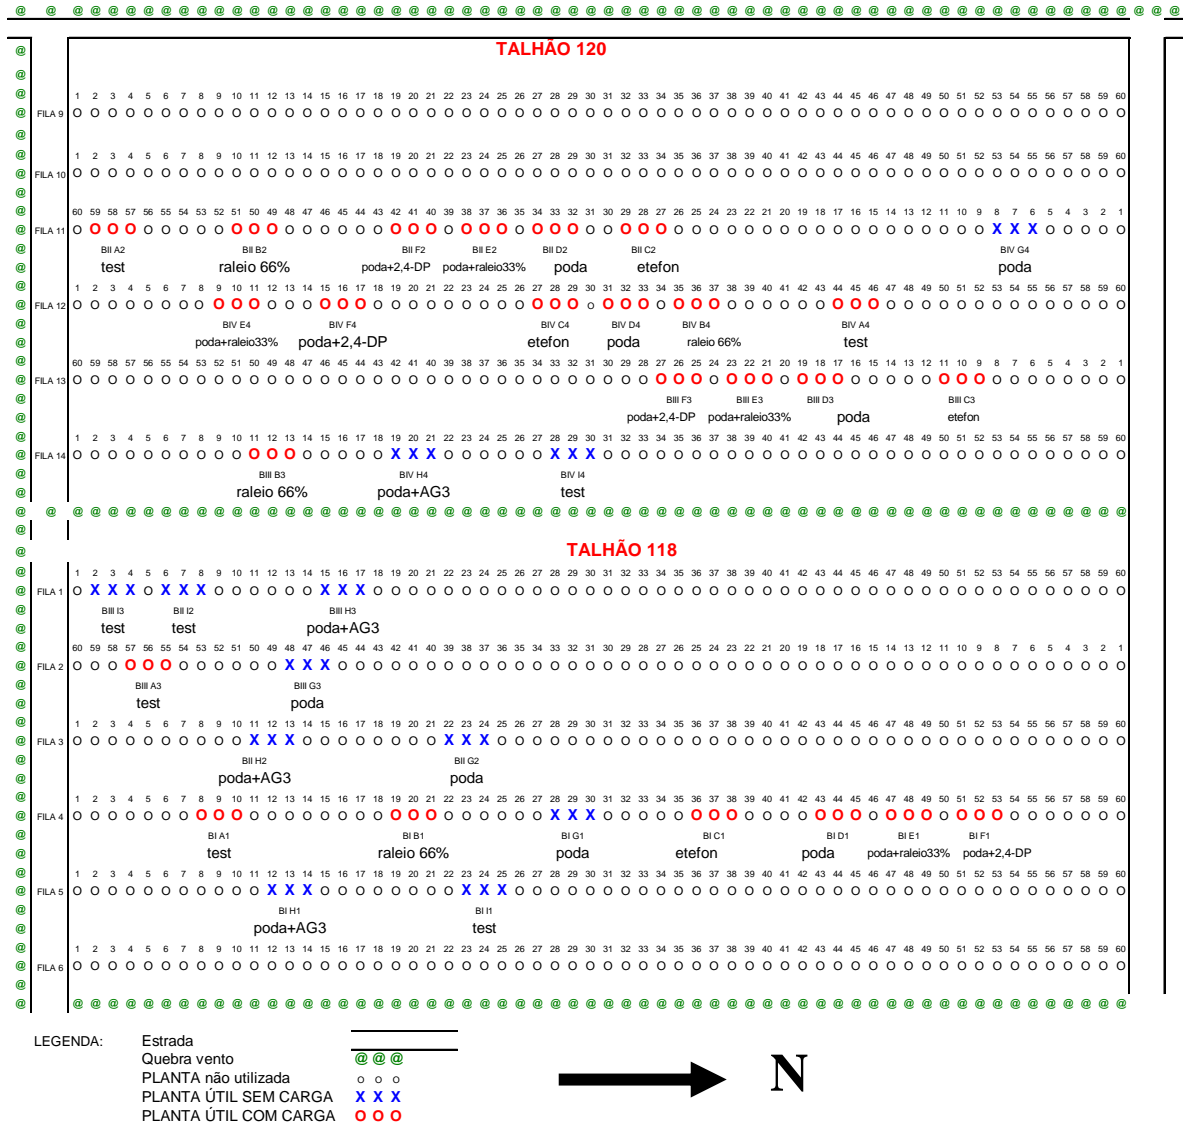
TALHÃO 120

FILA 9
FILA 10
FILA 11
BII A2 test
BII B2 raleio 66%
BII F2 poda+2,4-DP
BII E2 poda+raleio33%
BII D2 poda
BII C2 etefon
BIV G4 poda
FILA 12
BIV E4 poda+raleio33%
BIV F4 poda+2,4-DP
BIV C4 etefon
BIV D4 poda
BIV B4 raleio 66%
BIV A4 test
FILA 13
BIII F3 poda+2,4-DP
BIII E3 poda+raleio33%
BIII D3 poda
BIII C3 etefon
FILA 14
BIII B3 raleio 66%
BIV H4 poda+AG3
BIV I4 test

TALHÃO 118

FILA 1
BIII I3 test
BIII I2 test
BIII H3 poda+AG3
FILA 2
BIII A3 test
BIII G3 poda
FILA 3
BII H2 poda+AG3
BII G2 poda
FILA 4
BI A1 test
BI B1 raleio 66%
BI G1 poda
BI C1 etefon
BI D1 poda
BI E1 poda+raleio33%
BI F1 poda+2,4-DP
FILA 5
BI H1 poda+AG3
BI I1 test
FILA 6

LEGENDA: Estrada
Quebra vento @ @ @
PLANTA não utilizada o o o
PLANTA ÚTIL SEM CARGA X X X
PLANTA ÚTIL COM CARGA O O O

N